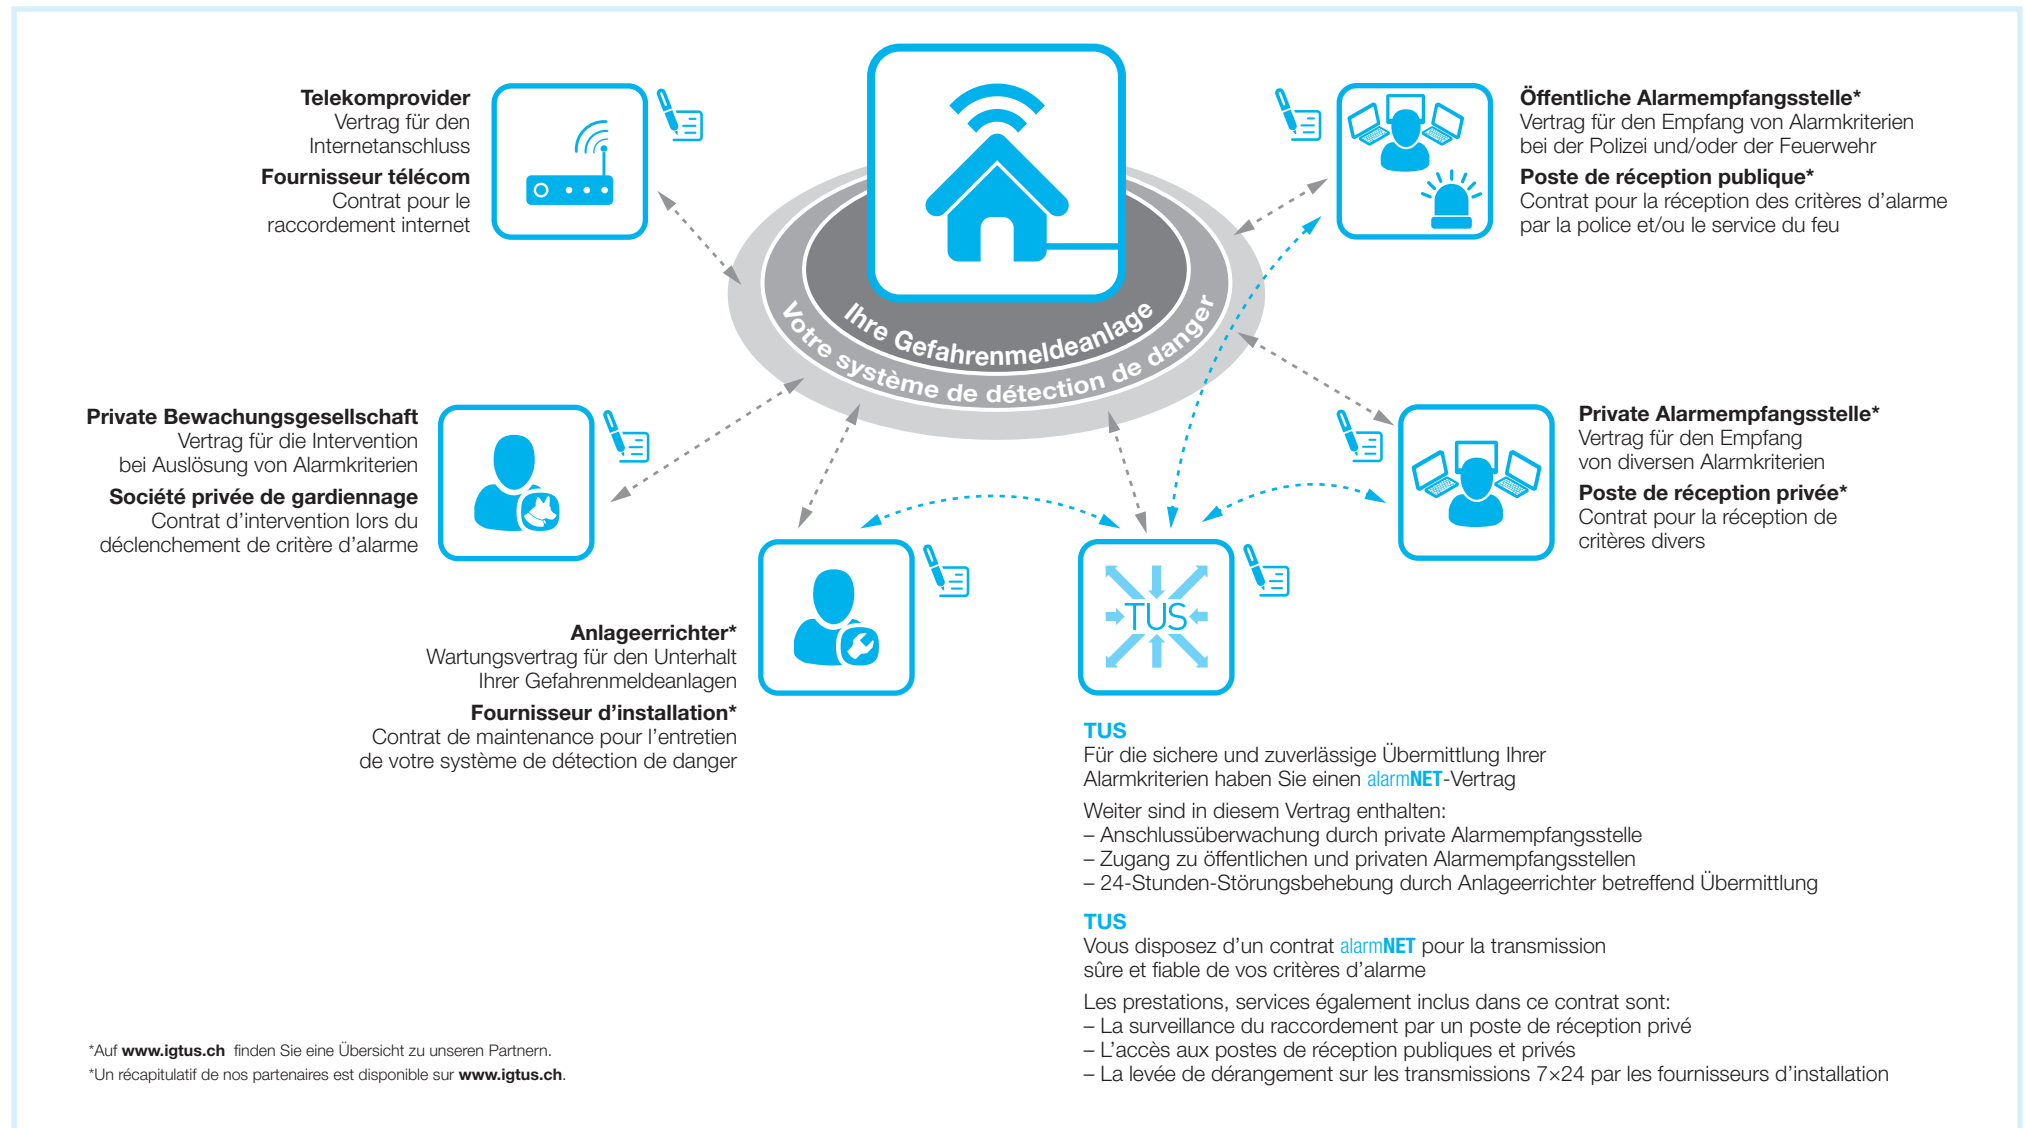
**Telekomprovider**
Vertrag für den Internetanschluss

**Fournisseur télécom**
Contrat pour le raccordement internet

**Öffentliche Alarmempfangsstelle***
Vertrag für den Empfang von Alarmkriterien bei der Polizei und/oder der Feuerwehr

**Poste de réception publique***
Contrat pour la réception des critères d’alarme par la police et/ou le service du feu

Ihre Gefahrenmeldeanlage
Votre système de détection de danger

**Private Bewachungsgesellschaft**
Vertrag für die Intervention bei Auslösung von Alarmkriterien

**Société privée de gardiennage**
Contrat d’intervention lors du déclenchement de critère d’alarme

**Private Alarmempfangsstelle***
Vertrag für den Empfang von diversen Alarmkriterien

**Poste de réception privée***
Contrat pour la réception de critères divers

TUS

**Anlageerrichter***
Wartungsvertrag für den Unterhalt Ihrer Gefahrenmeldeanlagen

**Fournisseur d’installation***
Contrat de maintenance pour l’entretien de votre système de détection de danger

**TUS**
Für die sichere und zuverlässige Übermittlung Ihrer Alarmkriterien haben Sie einen alarmNET-Vertrag

Weiter sind in diesem Vertrag enthalten:
– Anschlussüberwachung durch private Alarmempfangsstelle
– Zugang zu öffentlichen und privaten Alarmempfangsstellen
– 24-Stunden-Störungsbehebung durch Anlageerrichter betreffend Übermittlung

**TUS**
Vous disposez d’un contrat alarmNET pour la transmission sûre et fiable de vos critères d’alarme

Les prestations, services également inclus dans ce contrat sont:
– La surveillance du raccordement par un poste de réception privé
– L’accès aux postes de réception publiques et privés
– La levée de dérangement sur les transmissions 7×24 par les fournisseurs d’installation

*Auf **www.igtus.ch** finden Sie eine Übersicht zu unseren Partnern.
*Un récapitulatif de nos partenaires est disponible sur **www.igtus.ch**.